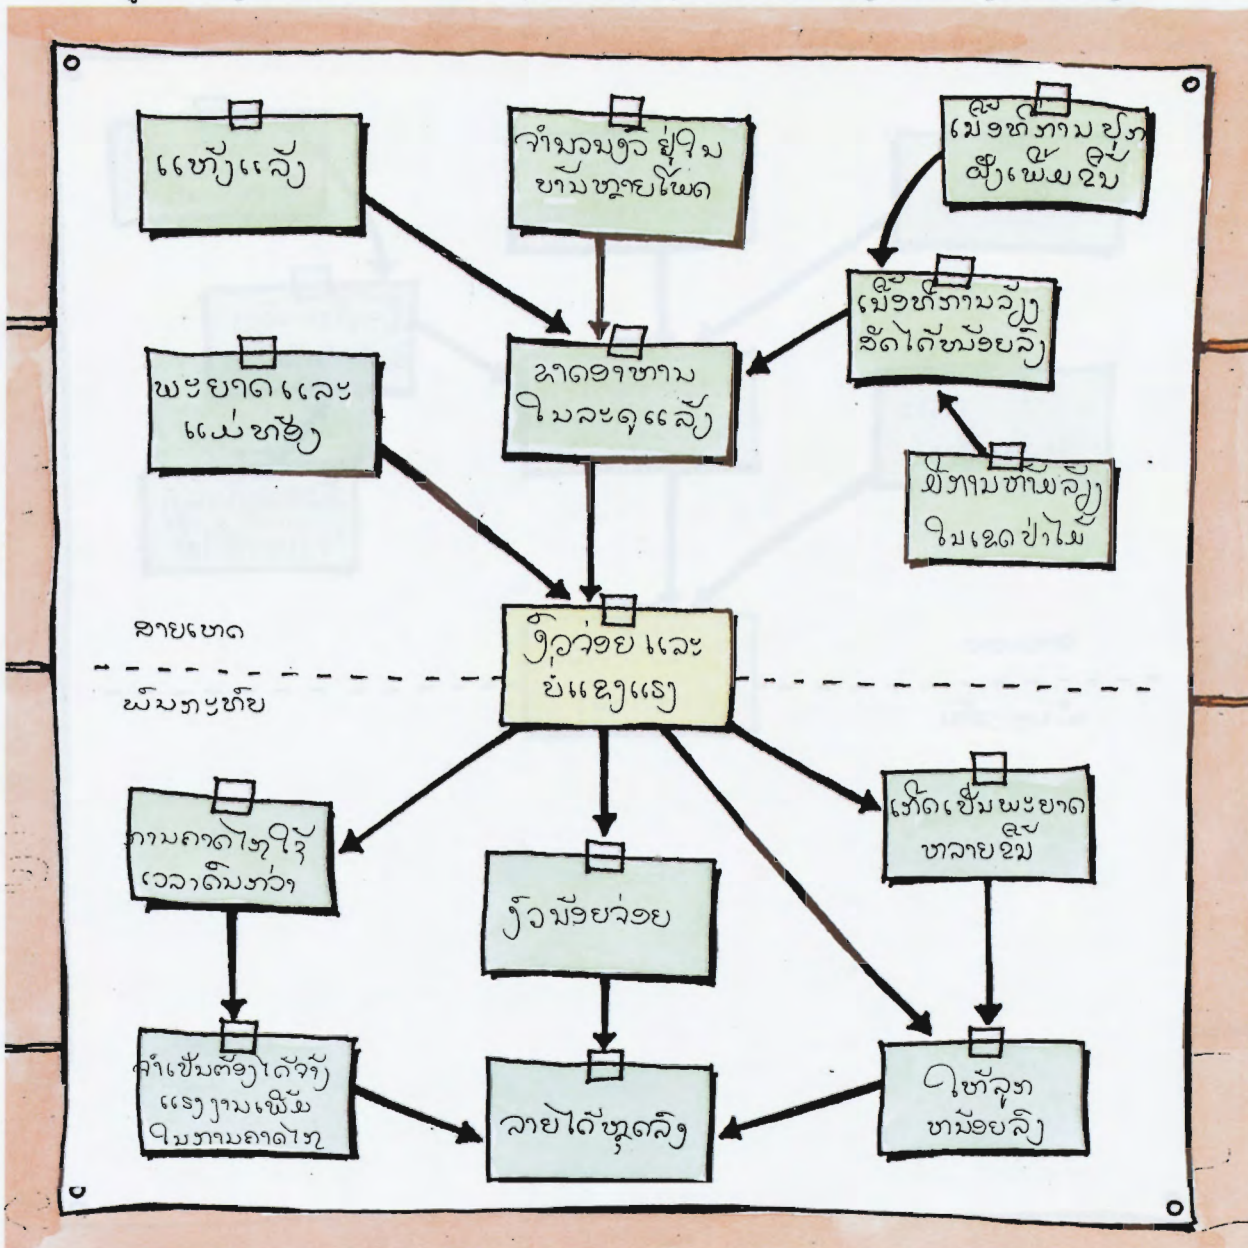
ແຫ້ງແລ້ງ

ຈຳນວນງົວ ຢູ່ໃນບ້ານຫຼາຍໂພດ

ເນື້ອທີ່ການປູກສູງເພີ່ມຂຶ້ນ

ເນື້ອທີ່ການລ້ຽງສັດໄດ້ໜ້ອຍລົງ

ພະຍາດ ແລະ ແມ່ທ້ອງ

ຂາດອາຫານ ໃນລະດູແລ້ງ

ມີການຫ້າມລ້ຽງ ໃນເຂດປ່າໄມ້

ສາຍເຫດ

ງົວຈ່ອຍ ແລະ ບໍ່ແຂງແຮງ

ພົນກະທົບ

ການຄາດໄຖໃຊ້ເວລາດົນກວ່າ

ງົວມີອາຍຈ່ອຍ

ເກີດເປັນພະຍາດຫຼາຍຂຶ້ນ

ຈຳເປັນຕ້ອງໄດ້ຈັບແຮງງານເພີ່ມໃນການຄາດໄຖ

ລາຍໄດ້ຫຼຸດລົງ

ໃຫ້ລູກໜ້ອຍລົງ